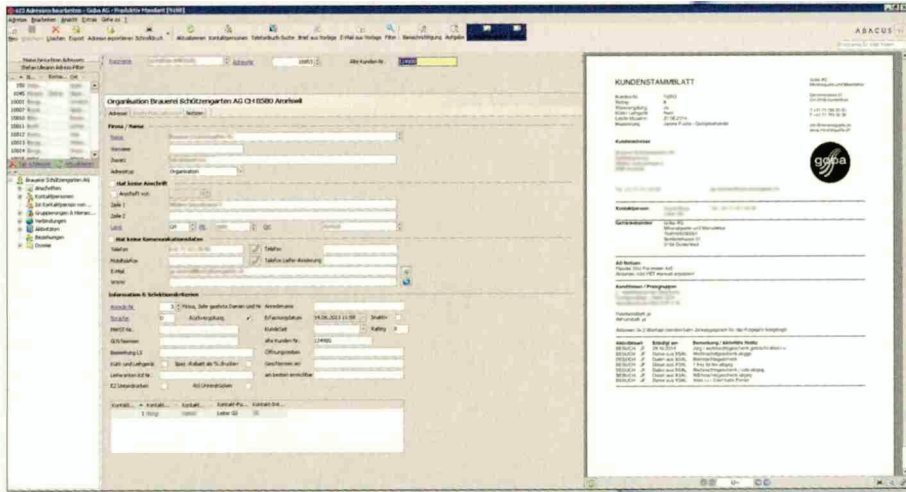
ABACUS

Organisation Brauerei Schützengarten AG CH 8580 Amriswil

Adresse | Notizen

Firma / Name

Name

Vorname

Zusatz

Adresstyp | Organisation

Hat keine Anschrift

Anschrift von

Zeile 1

Zeile 2

Land | CH

Hat keine Kommunikationsdaten

Telefon

Telefax

Mobiltelefon

E-Mail

Internet

Information & Schlüsselmerkmalen

Ansprache

Sprache

Kundenakt

Erfassungsdatum | 04.06.2013 11:00

Kundenkat

Rating

alte Kunden Nr.

Öffnungszeiten

Geschlossen am

am besten erreichbar

Kontakt

KUNDENSTAMMBLATT

Kundennr.

Kontaktperson

Geschäftsstelle

Alt-Notizen

Konditionen / Preisgruppen

Aktivitäten

Brauerei Schützengarten AG

Anschriften

Kontaktpersonen

Verbindungen

Aktivitäten

Beziehungen

Dossier

goba